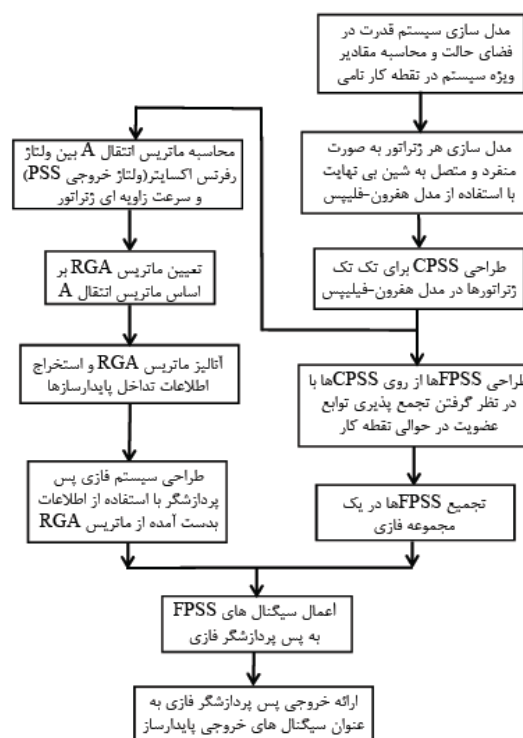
مدل سازی سیستم قدرت در فضای حالت و محاسبه مقادیر ویژه سیستم در نقطه کار نامی

مدل سازی هر ژنراتور به صورت منفرد و متصل به شین بی نهایت با استفاده از مدل هفرون-فیلیپس

طراحی CPSS برای تک تک ژنراتورها در مدل هفرون-فیلیپس

طراحی FPSSها از روی CPSSها با در نظر گرفتن تجمع پذیری توابع عضویت در حوالی نقطه کار

تجمیع FPSSها در یک مجموعه فازی

محاسبه ماتریس انتقال A بین ولتاژ رفرنس اکسایتر(ولتاژ خروجی PSS) و سرعت زاویه ای ژنراتور

تعیین ماتریس RGA بر اساس ماتریس انتقال A

آنالیز ماتریس RGA و استخراج اطلاعات تداخل پایدارسازها

طراحی سیستم فازی پس پردازشگر با استفاده از اطلاعات بدست آمده از ماتریس RGA

اعمال سیگنال های FPSS به پس پردازشگر فازی

ارائه خروجی پس پردازشگر فازی به عنوان سیگنال های خروجی پایدارساز